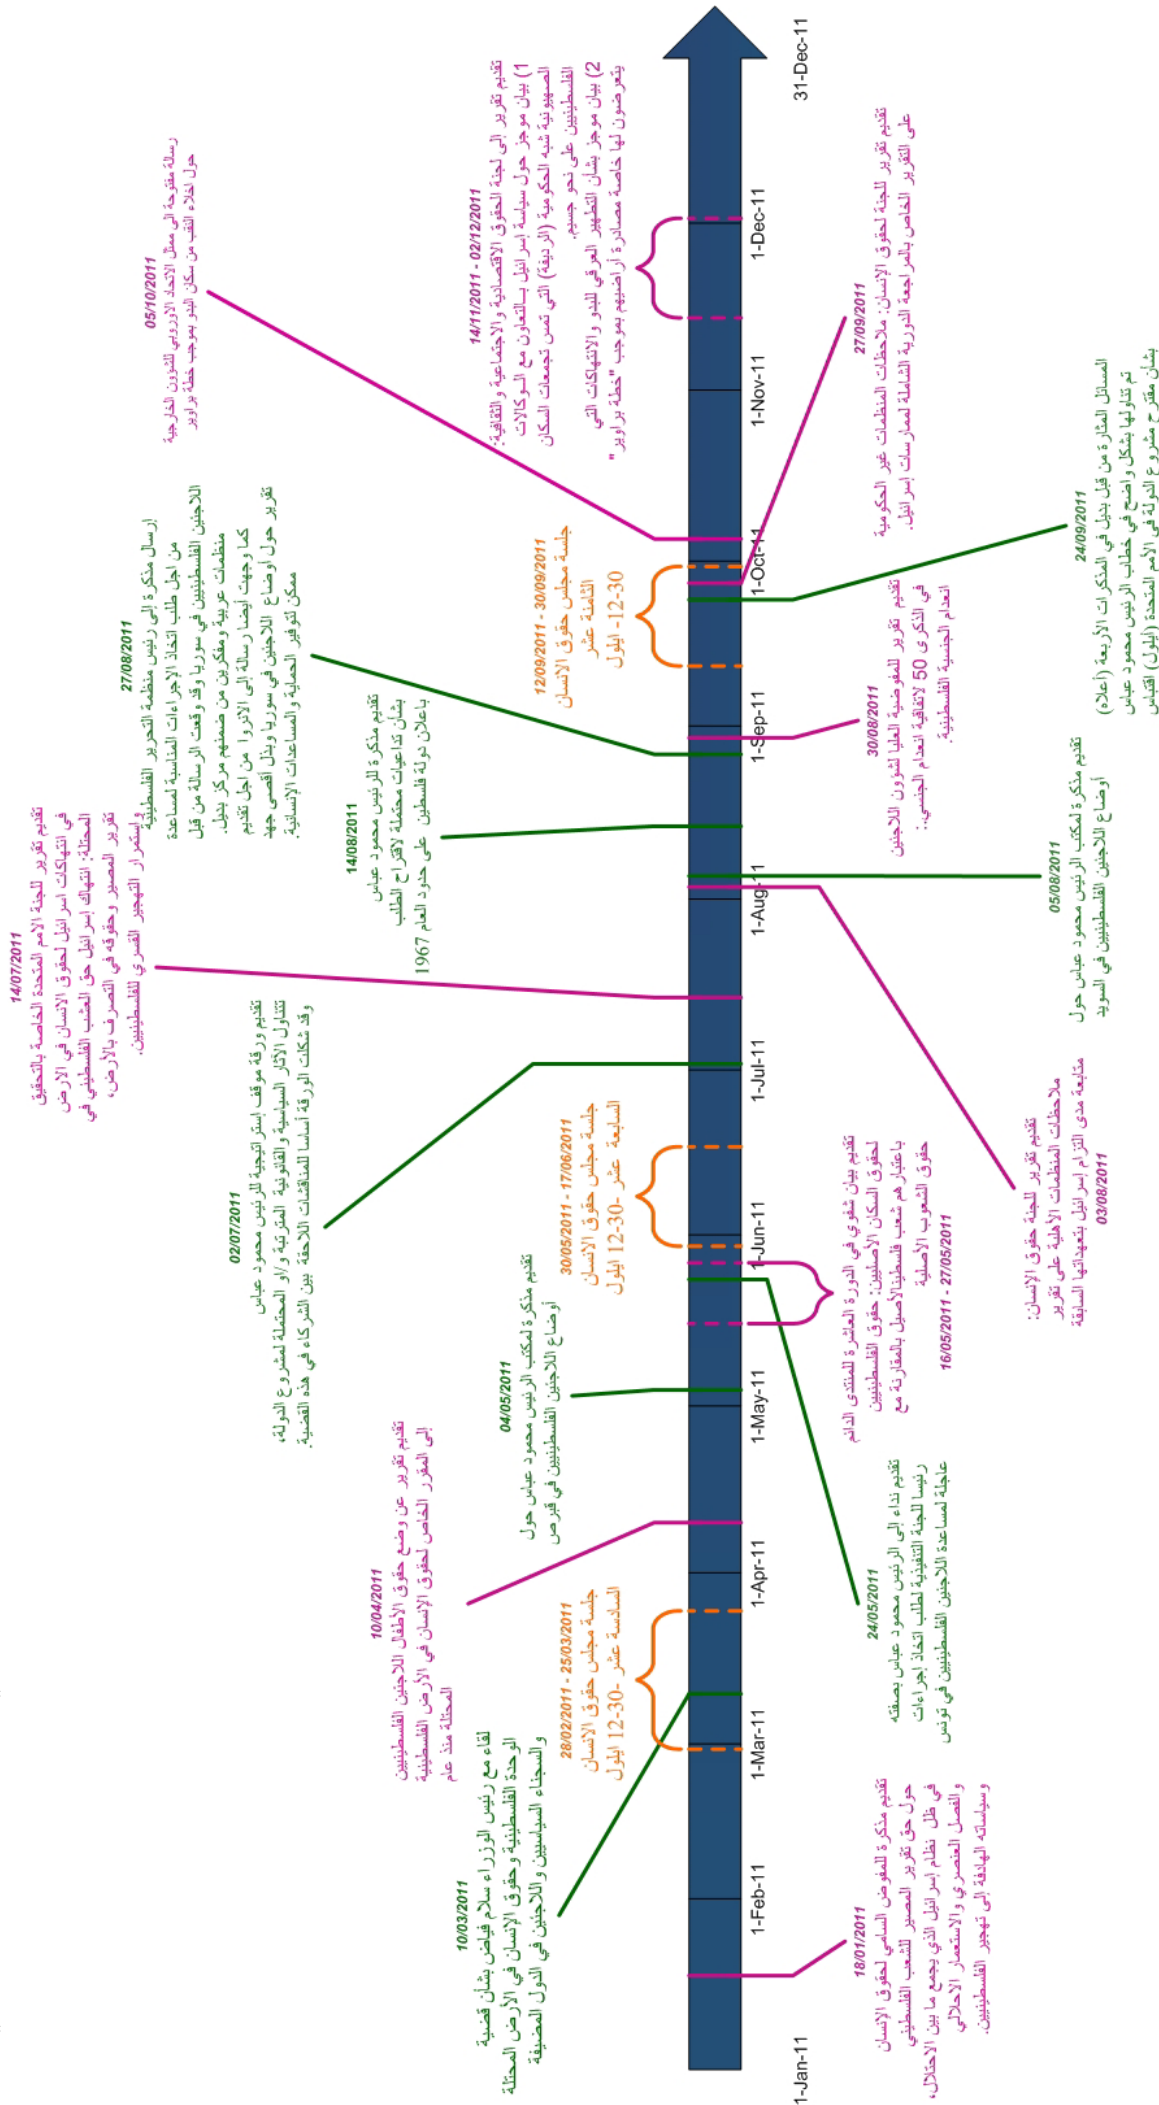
1-Jan-11
1-Feb-11
1-Mar-11
1-Apr-11
1-May-11
1-Jun-11
1-Jul-11
1-Aug-11
1-Sep-11
1-Oct-11
1-Nov-11
1-Dec-11
31-Dec-11

18/01/2011
تقديم مذكرة للمفوض السامي لحقوق الإنسان حول حق تقرير المصير للشعب الفلسطيني في ظل نظام إسرائيل الذي يجمع ما بين الاحتلال، و الفصل العنصري و الاستعمار الاحلالي و سياساته الهادفة الى تهجير الفلسطينيين.

10/03/2011
لقاء مع رئيس الوزراء سلام فياض بشأن قضية الوحدة الفلسطينية وحقوق الإنسان في الأرض المحتلة و السجناء السياسيين و اللاجئين في الدول المضيفة

28/02/2011 - 25/03/2011
جلسة مجلس حقوق الإنسان السادسة عشر 12-30- ايلول

10/04/2011
تقديم تقرير عن وضع حقوق الأطفال اللاجئين الفلسطينيين إلى المقرر الخاص لحقوق الإنسان في الأرض الفلسطينية المحتلة منذ عام

24/05/2011
تقديم نداء الى الرئيس محمود عباس بصفته رئيسا للجنة التنفيذية لطلب اتخاذ إجراءات عاجلة لمساعدة اللاجئين الفلسطينيين في تونس

04/05/2011
تقديم مذكرة لمكتب الرئيس محمود عباس حول أوضاع اللاجئين الفلسطينيين في قبرص

30/05/2011 - 17/06/2011
جلسة مجلس حقوق الانسان السابعة عشر 12-30- ايلول

16/05/2011 - 27/05/2011
تقديم بيان شفوي في الدورة العاشرة للمنتدى الدائم لحقوق السكان الأصليين: حقوق الفلسطينيين باعتبارهم شعب فلسطين الأصيل بالمقارنة مع حقوق الشعوب الأصلية

02/07/2011
تقديم ورقة موقف إستراتيجية للرئيس محمود عباس تتناول الآثار السياسية و القانونية المترتبة و/أو المحتملة لمشروع الدولة، و قد شكلت الورقة أساسا للمناقشات اللاحقة بين الشركاء في هذه القضية.

14/07/2011
تقديم تقرير للجنة الخاصة بالتحقيق في انتهاكات إسرائيل لحقوق الإنسان في الأرض المحتلة: انتهاك إسرائيل حق الشعب الفلسطيني في تقرير المصير وحقوقه في التصرف بالأرض، واستمرار التهجير القسري للفلسطينيين.

03/08/2011
تقديم تقرير للجنة حقوق الإنسان: ملاحظات المنظمات الأهلية على تقرير متابعة مدى التزام إسرائيل بتعهداتها السابقة

05/08/2011
تقديم مذكرة لمكتب الرئيس محمود عباس حول أوضاع اللاجئين الفلسطينيين في السويد

14/08/2011
تقديم مذكرة للرئيس محمود عباس بشأن تداعيات محتملة لاقتراح الطلب باعلان دولة فلسطين على حدود العام 1967

27/08/2011
إرسال مذكرة الى رئيس منظمة التحرير الفلسطينية من اجل طلب اتخاذ الإجراءات المناسبة لمساعدة اللاجئين الفلسطينيين في سوريا وقد وقعت الرسالة من قبل منظمات عربية ومفكرين من ضمنهم مركز بديل. كما وجهت أيضا رسالة الى الأنروا من اجل تقديم تقرير حول أوضاع اللاجئين في سوريا وبذل أقصى جهد ممكن لتوفير الحماية والمساعدات الإنسانية.

30/08/2011
تقديم تقرير للمفوضية العليا لشؤون اللاجئين في الذكرى 50 لاتفاقية انعدام الجنسية: انعدام الجنسية الفلسطينية.

12/09/2011 - 30/09/2011
جلسة مجلس حقوق الانسان الثامنة عشر 12-30- ايلول

24/09/2011
المسائل المثارة من قبل بديل في المذكرات الأربعة (أعلاه) تم تناولها بشكل واضح في خطاب الرئيس محمود عباس بشأن مقترح مشروع الدولة في الأمم المتحدة (أيلول) اقتبس

27/09/2011
تقديم تقرير للجنة لحقوق الإنسان: ملاحظات المنظمات غير الحكومية على التقرير الخاص بالمراجعة الدورية الشاملة لممارسات إسرائيل.

05/10/2011
رسالة مفتوحة الى ممثل الاتحاد الاوروبي للشؤون الخارجية حول اخلاء النقب من سكان البدو بموجب خطة برافر

14/11/2011 - 02/12/2011
تقديم تقرير الى لجنة الحقوق الاقتصادية و الاجتماعية و الثقافية:
1) بيان موجز حول سياسة إسرائيل بالتعاون مع الوكالات الصهيونية شبه الحكومية (الرديفة) التي تمس تجمعات السكان الفلسطينيين على نحو جسيم.
2) بيان موجز بشأن التطهير العرقي للبدو والانتهاكات التي يتعرضون لها خاصة مصادرة أراضيهم بموجب "خطة برافر"